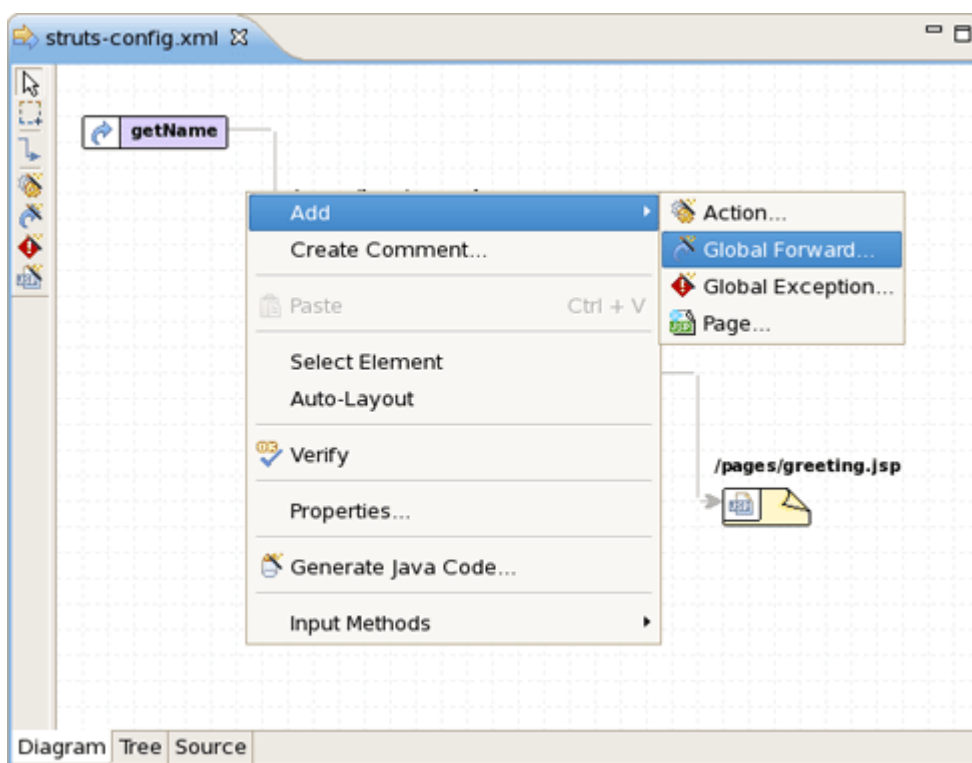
struts-config.xml

getName

Add
Create Comment...
Paste Ctrl + V
Select Element
Auto-Layout
Verify
Properties...
Generate Java Code...
Input Methods

Action...
Global Forward...
Global Exception...
Page...

/pages/greeting.jsp

Diagram Tree Source